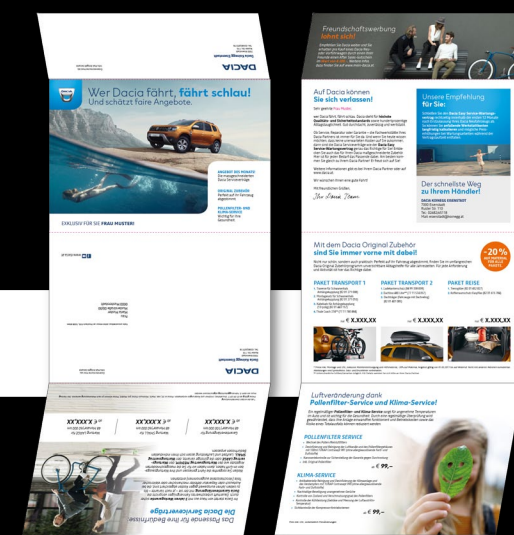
DACIA

Wer Dacia fährt, fährt schlau!
Und schätzt faire Angebote.

ANGEBOT DES MONATS
ORIGINAL ZUBEHÖR
POLLENFILTER- UND KLIMA-SERVICE

EXKLUSIV FÜR SIE FRAU MUSTER!

Freundschaftswerbung

Auf Dacia können Sie sich verlassen!

Sehr geehrte Frau Muster,

Unsere Empfehlung für Sie:

Der schnellste Weg zu Ihrem Händler!

Mit dem Dacia Original Zubehör sind Sie immer vorne mit dabei!

-20%

PAKET TRANSPORT 1
PAKET TRANSPORT 2
PAKET REISE

€ X.XXX,XX
€ X.XXX,XX
€ X.XXX,XX

Luftveränderung dank Pollenfilter-Service und Klima-Service!

POLLENFILTER SERVICE
€ 99,–

KLIMA-SERVICE
€ 99,–

Die Dacia Serviceverträge

XX,XXX €
XX,XXX €
XX,XXX €

DACIA